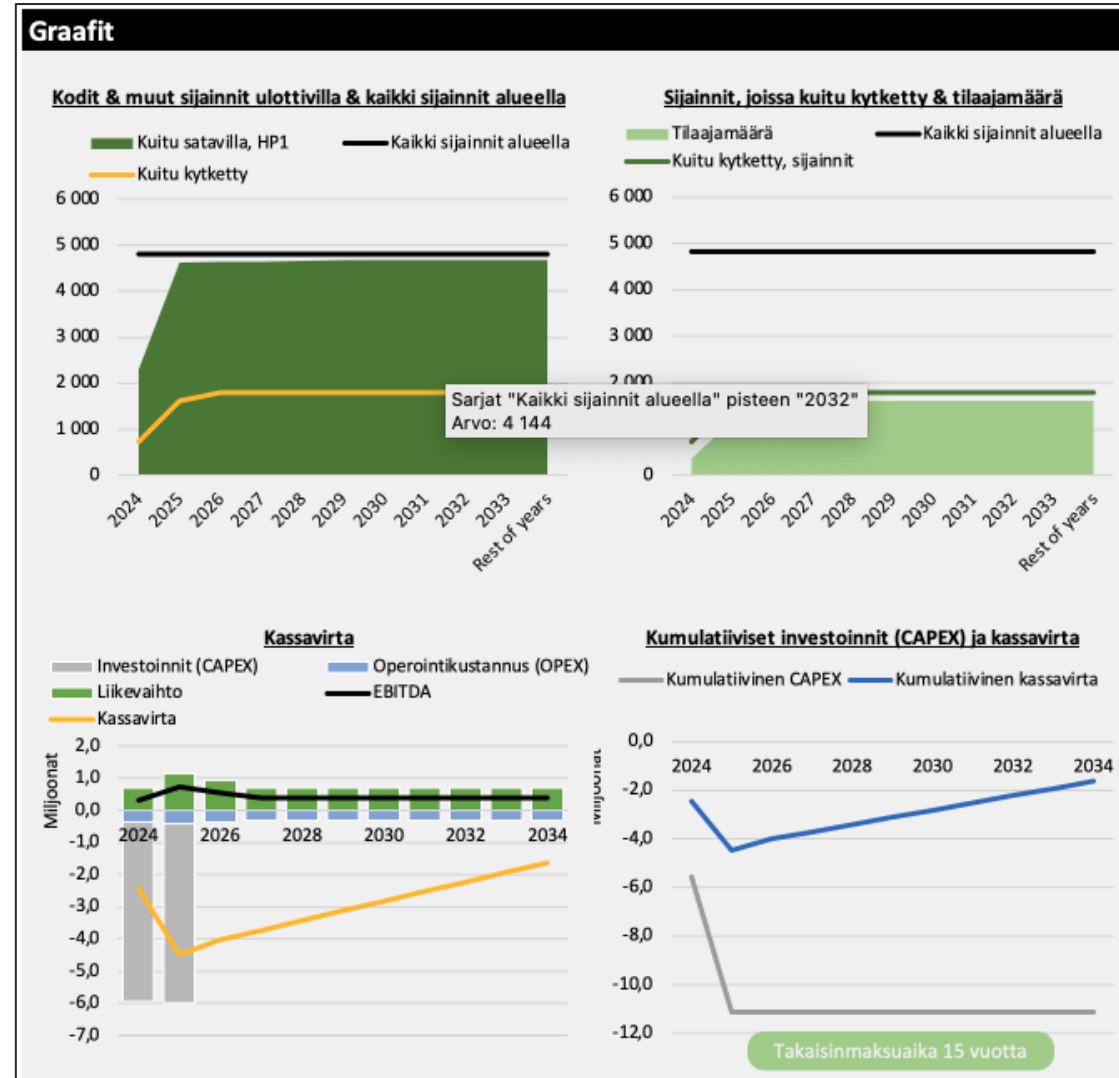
Graafit

Kodit & muut sijainnit ulottivilla & kaikki sijainnit alueella

Kuitu satavilla, HP1
Kaikki sijainnit alueella
Kuitu kytketty

6 000
5 000
4 000
3 000
2 000
1 000
0

2024 2025 2026 2027 2028 2029 2030 2031 2032 2033 Rest of years

Sarjat "Kaikki sijainnit alueella" pisteen "2032"
Arvo: 4 144

Sijainnit, joissa kuitu kytketty & tilaajamäärä

Tilaajamäärä
Kaikki sijainnit alueella
Kuitu kytketty, sijainnit

6 000
5 000
4 000
3 000
2 000
0

2024 2025 2026 2027 2028 2029 2030 2031 2032 2033 Rest of years

Kassavirta

Investoinnit (CAPEX)
Operointikustannus (OPEX)
Liikevaihto
EBITDA
Kassavirta

Miljoonat

2,0
1,0
0,0
-1,0
-2,0
-3,0
-4,0
-5,0
-6,0
-7,0

2024 2026 2028 2030 2032 2034

Kumulatiiviset investoinnit (CAPEX) ja kassavirta

Kumulatiivinen CAPEX
Kumulatiivinen kassavirta

Miljoonat

0,0
-2,0
-4,0
-6,0
-8,0
-10,0
-12,0

2024 2026 2028 2030 2032 2034

Takaisinmaksuaika 15 vuotta